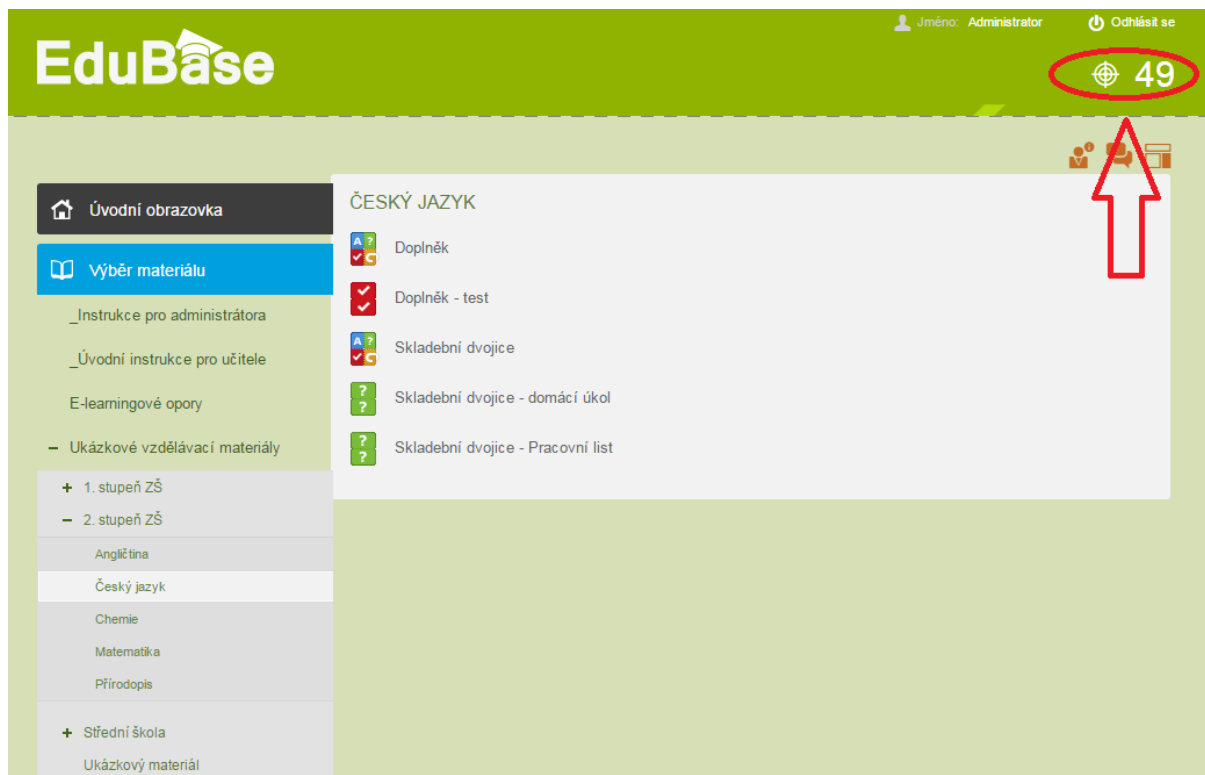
EduBase

Jméno: Administrator

Odhlásit se

49

Úvodní obrazovka

Výběr materiálu

_Instrukce pro administrátora

_Úvodní instrukce pro učitele

E-learningové opory

– Ukázkové vzdělávací materiály

+ 1. stupeň ZŠ

– 2. stupeň ZŠ

Angličtina

Český jazyk

Chemie

Matematika

Přírodopis

+ Střední škola

Ukázkový materiál

ČESKÝ JAZYK

Doplněk

Doplněk - test

Skladební dvojice

Skladební dvojice - domácí úkol

Skladební dvojice - Pracovní list